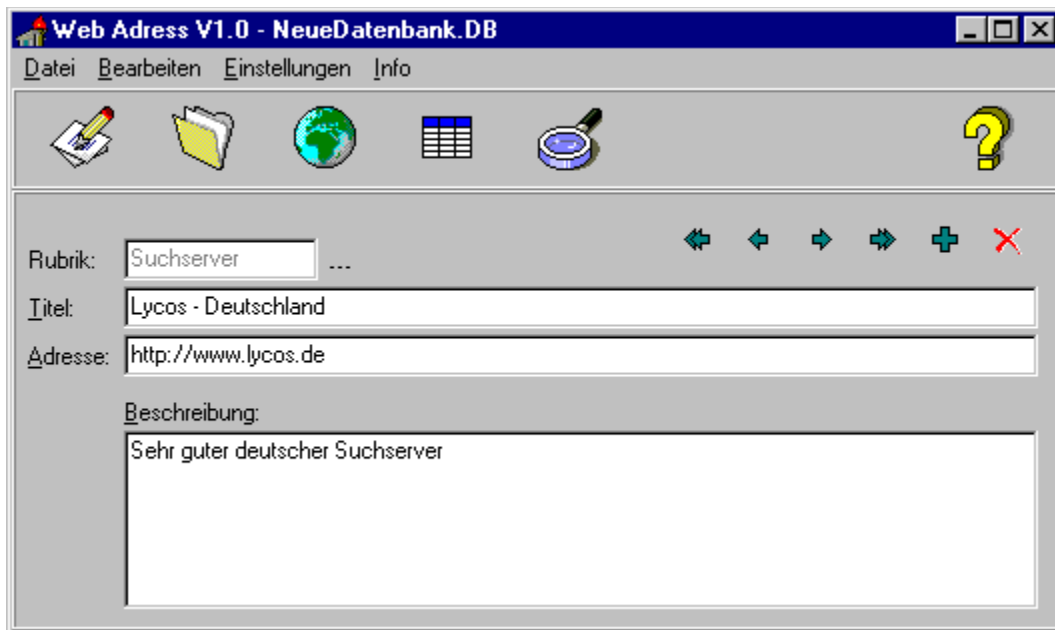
Web Adress V1.0 - NeueDatenbank.DB

Datei Bearbeiten Einstellungen Info

Rubrik: Suchserver ...

Titel: Lycos - Deutschland

Adresse: http://www.lycos.de

Beschreibung:

Sehr guter deutscher Suchserver